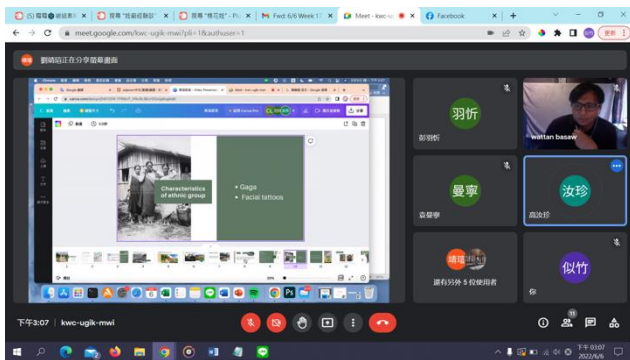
(5) 蘋果 ● 網紙影片 | 搜尋 "技術經驗談" | 搜尋 "傳花筒" - Pi | Fwd: 6/6 Week 1 | Meet - kwc-u | Facebook | +

meet.google.com/kwc-ugik-mwi?pli=1&authuser=1

更新

劉晴茹正在分享簡報畫面

Characteristics of ethnic group

• Gags
• Facial tattoos

羽忻
彭羽忻

wattan basaw

曼寧
袁曼寧

汝珍
高汝珍

晴瑄

還有另外 5 位使用者

似竹
你

下午3:07 | kwc-ugik-mwi

11

下午 03:07
2022/6/6